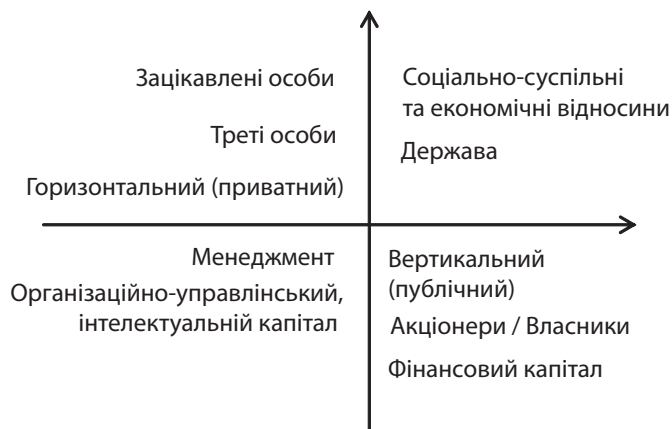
Зацікавлені особи

Треті особи

Горизонтальний (приватний)

Соціально-суспільні та економічні відносини

Держава

Менеджмент

Організаційно-управлінський, інтелектуальній капітал

Вертикальний (публічний)

Акціонери / Власники

Фінансовий капітал